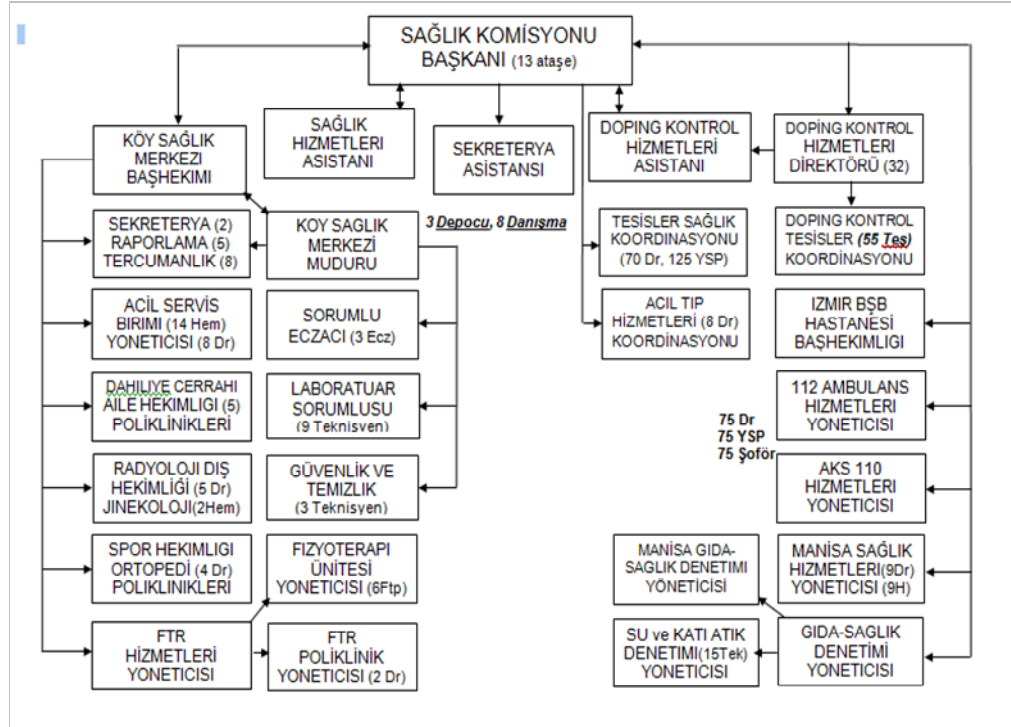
SAĞLIK KOMİSYONU BAŞKANI (13 ataşe)

KÖY SAĞLIK MERKEZİ BAŞHEKİMİ

SAĞLIK HİZMETLERİ ASISTANI

SEKRETERYA ASİSTANSI

DOPING KONTROL HİZMETLERİ ASISTANI

DOPİNG KONTROL HİZMETLERİ DİREKTÖRÜ (32)

SEKRETERYA (2) RAPORLAMA (5) TERCUMANLIK (8)

KOY SAGLIK MERKEZİ MUDURU

3 Depocu, 8 Danışma

TESİSLER SAĞLIK KOORDİNASYONU (70 Dr, 125 YSP)

DOPING KONTROL TESİSLER (55 Tes) KOORDİNASYONU

ACİL SERVİS BIRIMI (14 Hem) YONETICISI (8 Dr)

SORUMLU ECZACI (3 Ecz)

ACİL TIP HİZMETLERİ (8 Dr) KOORDİNASYONU

IZMIR BŞB HASTANESİ BAŞHEKIMLIGI

DAHILIYE CERRAHI AILE HEKIMLIGI (5) POLİKLİNİKLERİ

LABORATUAR SORUMLUSU (9 Teknisyen)

112 AMBULANS HİZMETLERİ YONETICISI

75 Dr
75 YSP
75 Şoför

RADYOLOJI DIŞ HEKİMLİĞİ (5 Dr) JINEKOLOJI(2Hem)

GÜVENLİK VE TEMIZLIK (3 Teknisyen)

AKS 110 HİZMETLERİ YONETICISI

SPOR HEKIMLIGI ORTOPEDİ (4 Dr) POLIKLINIKLERI

FIZYOTERAPI ÜNİTESİ YONETICISI (6Ftp)

MANISA GIDA-SAGLIK DENETIMI YÖNETİCİSİ

MANİSA SAĞLIK HİZMETLERİ(9Dr) YONETICISI (9H)

FTR HİZMETLERİ YONETICISI

FTR POLİKLİNİK YONETICISI (2 Dr)

SU ve KATI ATIK DENETIMI(15Tek) YONETICISI

GIDA-SAĞLIK DENETİMİ YONETICISI